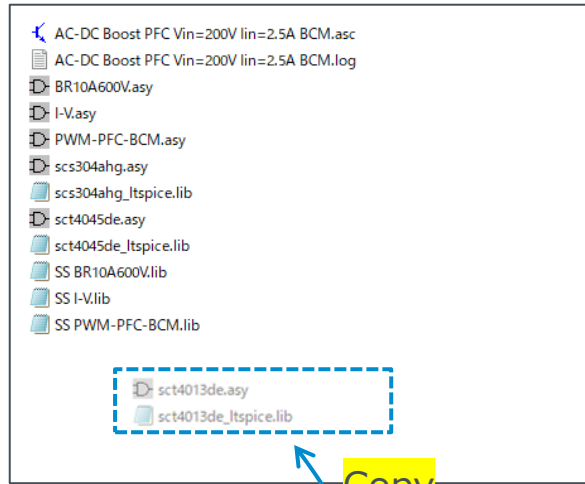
AC-DC Boost PFC Vin=200V Iin=2.5A BCM.asc
AC-DC Boost PFC Vin=200V Iin=2.5A BCM.log
BR10A600V.asy
I-V.asy
PWM-PFC-BCM.asy
scs304ahg.asy
scs304ahg_ltspice.lib
sct4045de.asy
sct4045de_ltspice.lib
SS BR10A600V.lib
SS I-V.lib
SS PWM-PFC-BCM.lib

sct4013de.asy
sct4013de_ltspice.lib

Copy